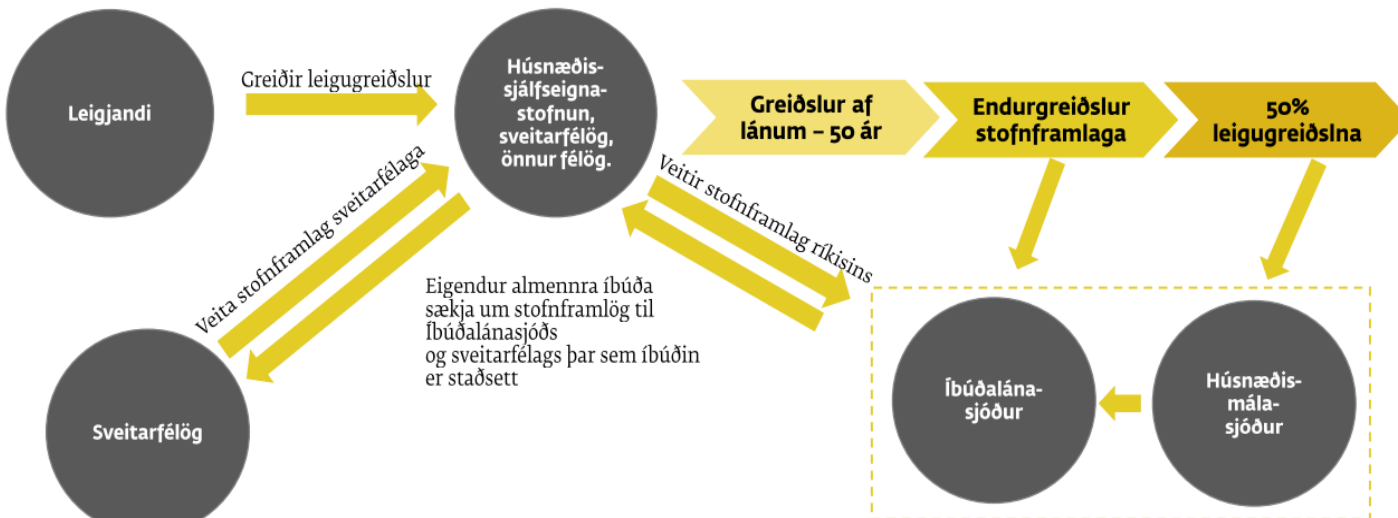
Leigjandi

Greiðir leigugreiðslur

Húsnæðis-sjálfseigna-stofnun, sveitarfélög, önnur félög.

Greiðslur af lánum – 50 ár

Endurgreiðslur stofnframlaga

50% leigugreiðslna

Veita stofnframlag sveitarfélaga

Veitir stofnframlag ríkisins

Eigendur almennra íbúða sækja um stofnframlög til Íbúðalánasjóðs og sveitarfélags þar sem íbúðin er staðsett

Sveitarfélög

Íbúðalána-sjóður

Húsnæðis-mála-sjóður